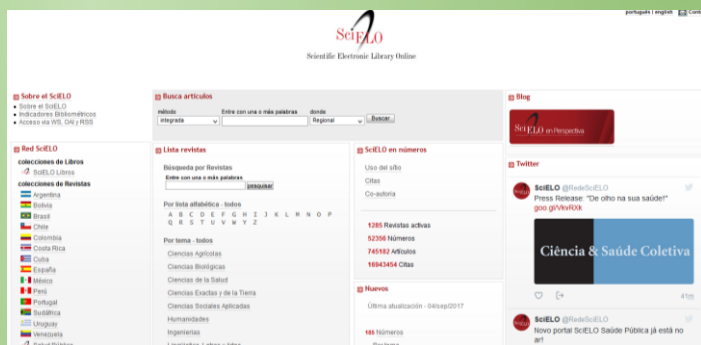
português | english Contacto

SciELO
Scientific Electronic Library Online

Sobre el SciELO
Sobre el SciELO
Indicadores Bibliométricos
Acceso via WS, OAI y RSS

Busca artículos
método
integrada
Entre con una o más palabras
donde
Regional
Buscar

Blog
SciELO en Perspectiva

Red SciELO
colecciones de Libros
SciELO Libros
colecciones de Revistas
Argentina
Bolivia
Brasil
Chile
Colombia
Costa Rica
Cuba
España
México
Perú
Portugal
Sudáfrica
Uruguay
Venezuela

Lista revistas
Búsqueda por Revistas
Entre con una o más palabras
pesquisar
Por lista alfabética - todos
A B C D E F G H I J K L M N O P Q R S T U V W Y Z
Por tema - todos
Ciencias Agrícolas
Ciencias Biológicas
Ciencias de la Salud
Ciencias Exactas y de la Tierra
Ciencias Sociales Aplicadas
Humanidades
Ingenierias

SciELO en números
Uso del sitio
Citas
Co-autoría
1285 Revistas activas
52356 Números
745182 Artículos
16943454 Citas

Nuevos
Última atualización - 04sep/2017
165 Números

Twitter
SciELO @RedeSciELO
Press Release: "De olho na sua saúde!" goo.gl/VfvRXk
Ciência & Saúde Coletiva
41m
SciELO @RedeSciELO
Novo portal SciELO Saúde Pública já está no ar!